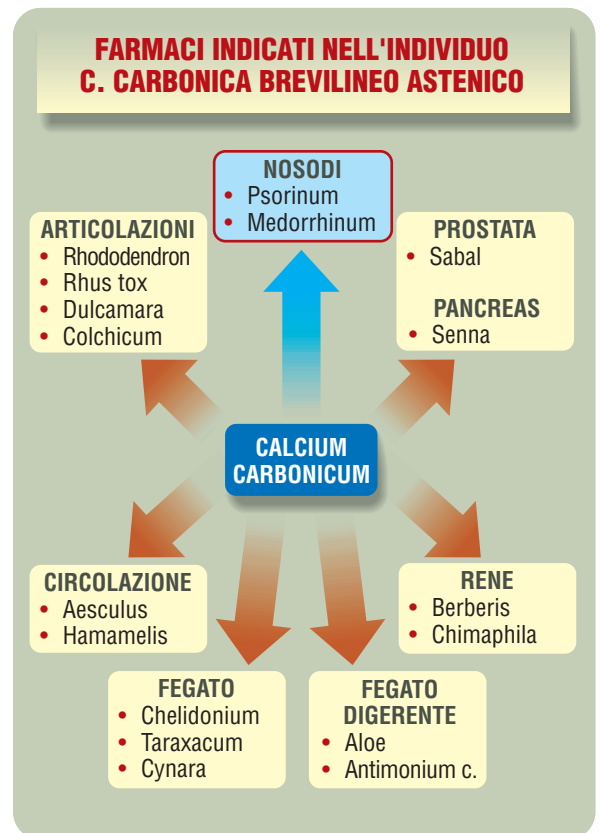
FARMACI INDICATI NELL'INDIVIDUO
C. CARBONICA BREVILINEO ASTENICO

NOSODI
• Psorinum
• Medorrhinum

ARTICOLAZIONI
• Rhododendron
• Rhus tox
• Dulcamara
• Colchicum

PROSTATA
• Sabal

PANCREAS
• Senna

CALCIUM
CARBONICUM

CIRCOLAZIONE
• Aesculus
• Hamamelis

RENE
• Berberis
• Chimaphila

FEGATO
• Chelidonium
• Taraxacum
• Cynara

FEGATO
DIGERENTE
• Aloe
• Antimonium c.